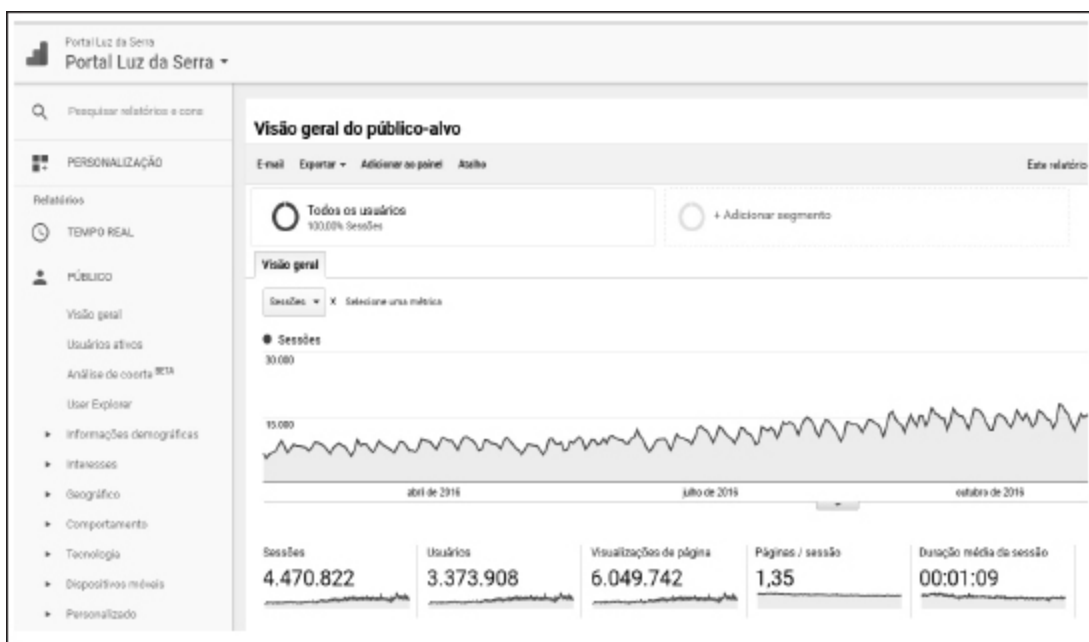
Portal Luz da Serra
Portal Luz da Serra ▾

Pesquisar relatórios e cons

PERSONALIZAÇÃO

Relatórios

TEMPO REAL

PÚBLICO

Visão geral

Usuários ativos

Análise de coorte BETA

User Explorer

▸ Informações demográficas

▸ Interesses

▸ Geográfico

▸ Comportamento

▸ Tecnologia

▸ Dispositivos móveis

▸ Personalizado

Visão geral do público-alvo

E-mail Exportar ▾ Adicionar ao painel Atalho

Este relatório

Todos os usuários
100,00% Sessões

+ Adicionar segmento

Visão geral

Sessões ▾ X Selecione uma métrica

● Sessões

30.000

15.000

abril de 2016

julho de 2016

outubro de 2016

| Sessões | Usuários | Visualizações de página | Páginas / sessão | Duração média da sessão |
|---|---|---|---|---|
| 4.470.822 | 3.373.908 | 6.049.742 | 1,35 | 00:01:09 |